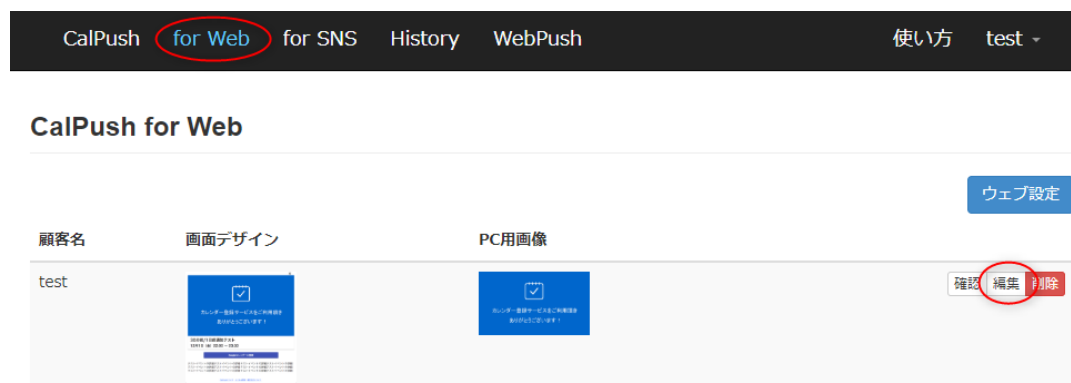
CalPush for Web for SNS History WebPush 使い方 test

CalPush for Web

ウェブ設定

| 顧客名 | 画面デザイン | PC用画像 | |
|---|---|---|---|
| test | カレンダー登録サービスをご利用頂きありがとうございます！ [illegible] | カレンダー登録サービスをご利用頂きありがとうございます！ | 確認 編集 削除 |